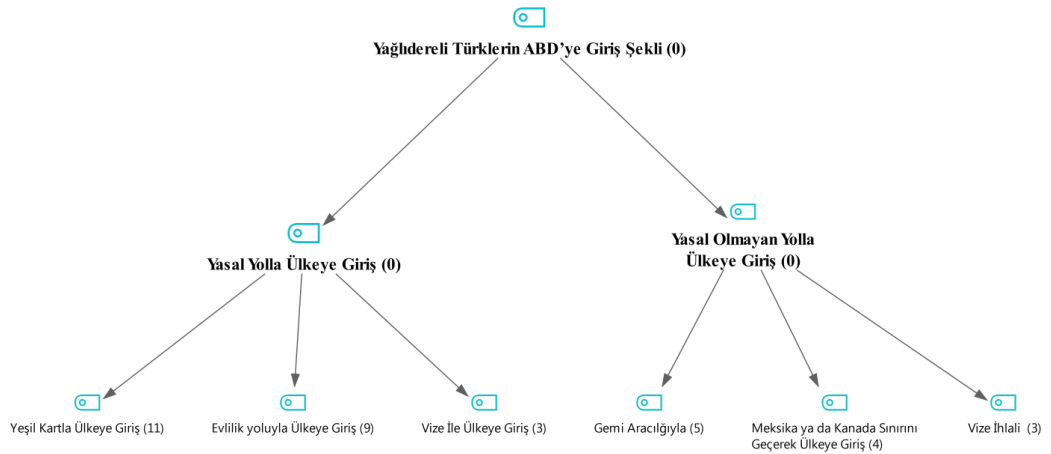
Yağlıdereli Türklerin ABD'ye Giriş Şekli (0)

Yasal Yolla Ülkeye Giriş (0)

Yasal Olmayan Yolla Ülkeye Giriş (0)

Yeşil Kartla Ülkeye Giriş (11)

Evlilik yoluyla Ülkeye Giriş (9)

Vize İle Ülkeye Giriş (3)

Gemi Aracılığıyla (5)

Meksika ya da Kanada Sınırını Geçerek Ülkeye Giriş (4)

Vize İhlali (3)